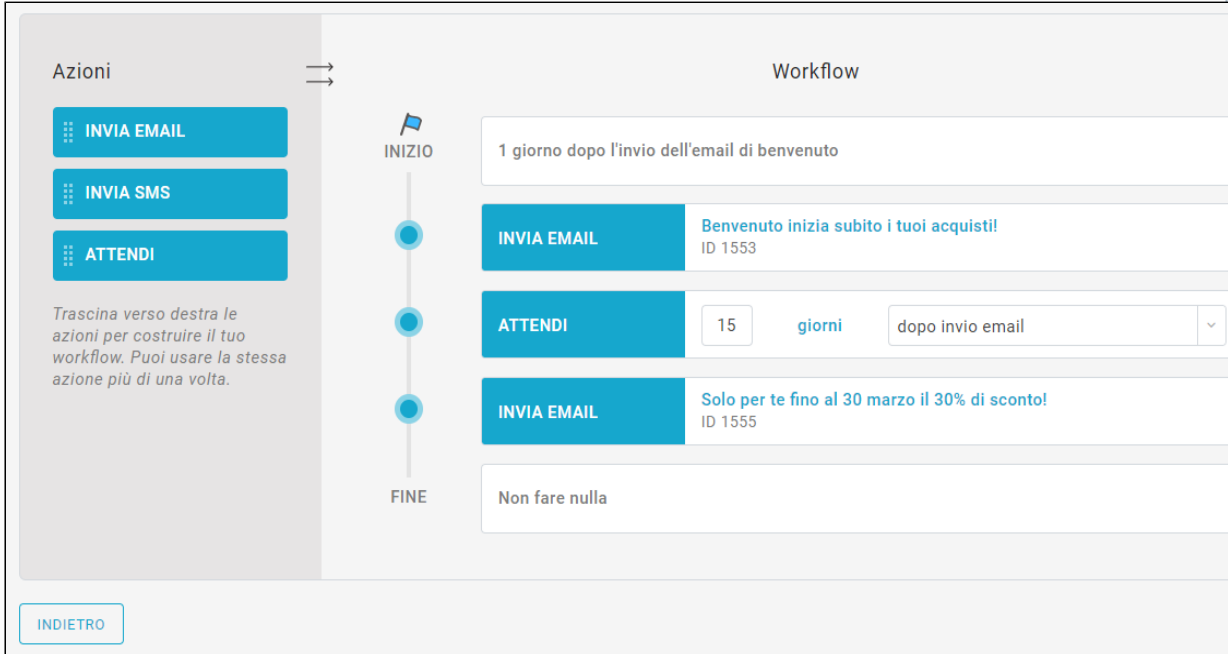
Azioni

INVIA EMAIL

INVIA SMS

ATTENDI

Trascina verso destra le azioni per costruire il tuo workflow. Puoi usare la stessa azione più di una volta.

Workflow

INIZIO

1 giorno dopo l'invio dell'email di benvenuto

INVIA EMAIL

Benvenuto inizia subito i tuoi acquisti!
ID 1553

ATTENDI

15

giorni

dopo invio email

INVIA EMAIL

Solo per te fino al 30 marzo il 30% di sconto!
ID 1555

FINE

Non fare nulla

INDIETRO